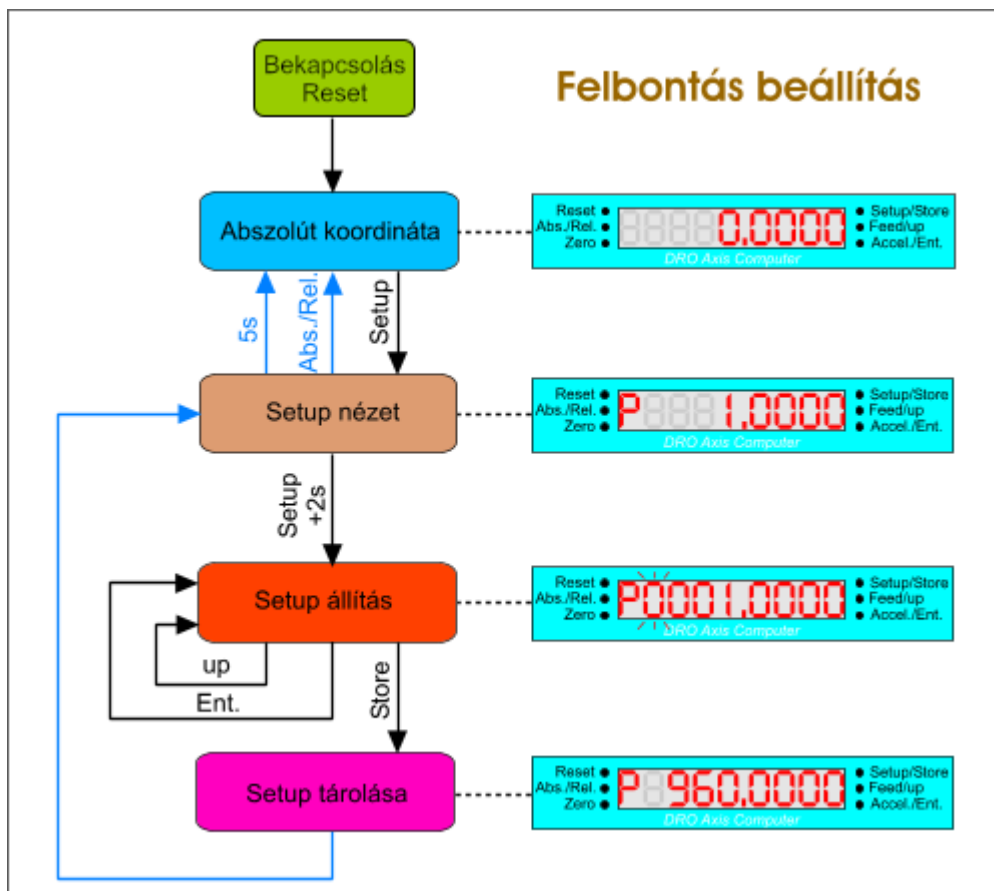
Bekapcsolás Reset

Felbontás beállítás

Abszolút koordináta

Reset
Abs./Rel.
Zero
0,0000
Setup/Store
Feed/up
Accel./Ent.
DRO Axis Computer

5s
Abs./Rel.
Setup

Setup nézet

Reset
Abs./Rel.
Zero
P 1,0000
Setup/Store
Feed/up
Accel./Ent.
DRO Axis Computer

Setup +2s

Setup állítás

Reset
Abs./Rel.
Zero
P0001,0000
Setup/Store
Feed/up
Accel./Ent.
DRO Axis Computer

up
Ent.
Store

Setup tárolása

Reset
Abs./Rel.
Zero
P 960,0000
Setup/Store
Feed/up
Accel./Ent.
DRO Axis Computer